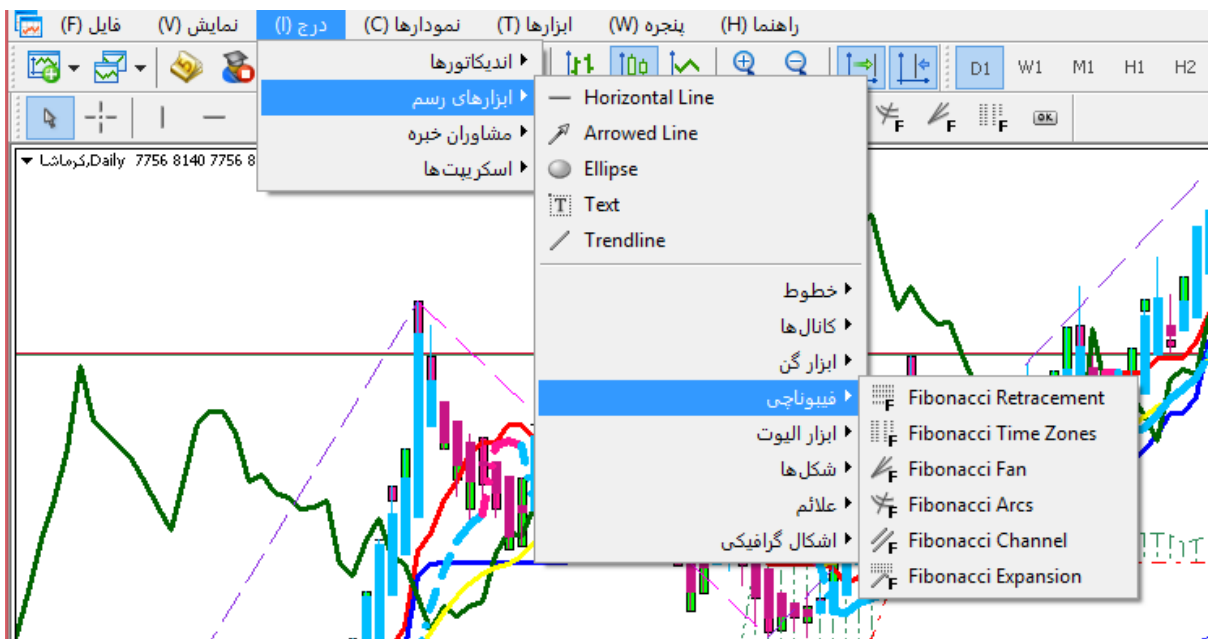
فایل (F) نمایش (V) درج (I) نمودارها (C) ابزارها (T) پنجره (W) راهنما (H)

D1 W1 M1 H1 H2

اندیکاتورها
ابزارهای رسم
مشاوران خبره
اسکریپت‌ها

Horizontal Line
Arrowed Line
Ellipse
Text
Trendline

خطوط
کانال‌ها
ابزار گن
فیبوناچی
ابزار الیوت
شکل‌ها
علائم
اشکال گرافیکی

Fibonacci Retracement
Fibonacci Time Zones
Fibonacci Fan
Fibonacci Arcs
Fibonacci Channel
Fibonacci Expansion

کرماشا,Daily 7756 8140 7756 8